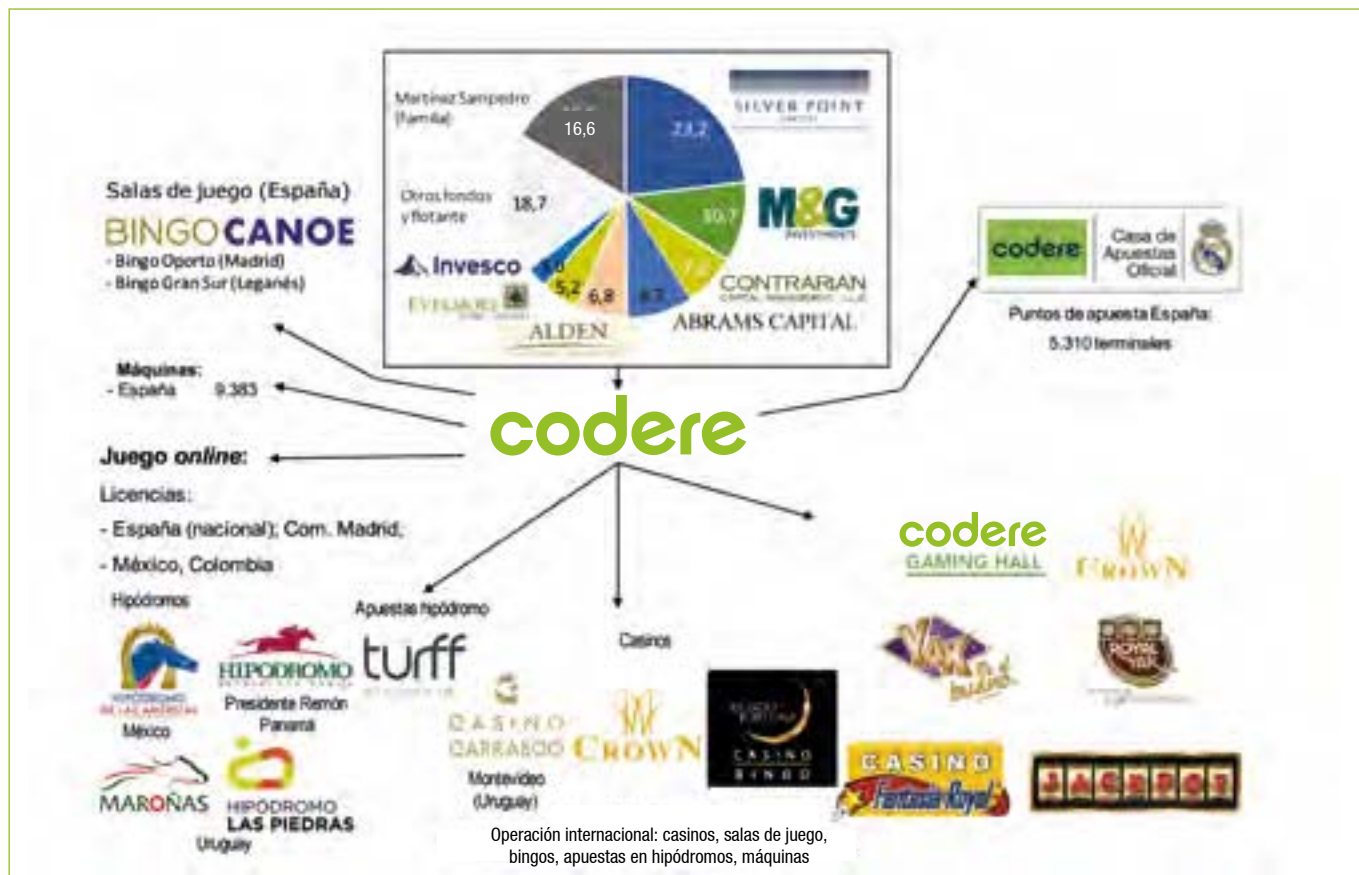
Martínez Sampedro (familia)

16,6

SILVER POINT

23,2

Otros fondos y flotante

18,7

M&G

10,7

7,2

CONTRARIAN

Invesco

5,0

5,2

6,8

8,7

ABRAMS CAPITAL

ALDEN

Salas de juego (España)

BINGO CANOE

- Bingo Oporto (Madrid)
- Bingo Gran Sur (Leganés)

codere | Casa de Apuestas Oficial

Puntos de apuesta España: 5.310 terminales

Máquinas:
- España 9.383

codere

Juego online:

Licencias:

- España (nacional); Com. Madrid;

- México, Colombia

codere GAMING HALL

CROWN

Hipódromos

HIPÓDROMO DE LAS AMÉRICAS

México

HIPÓDROMO

Presidente Remón Panamá

Apuestas hipódromo

turff

Casinos

CASINO CARRASCO

Montevideo (Uruguay)

CROWN

CASINO BINGO

MAROÑAS

HIPÓDROMO LAS PIEDRAS

Uruguay

CASINO Fantasía Royal

JACKPOT

ROYAL YAK

YAK

Operación internacional: casinos, salas de juego, bingos, apuestas en hipódromos, máquinas